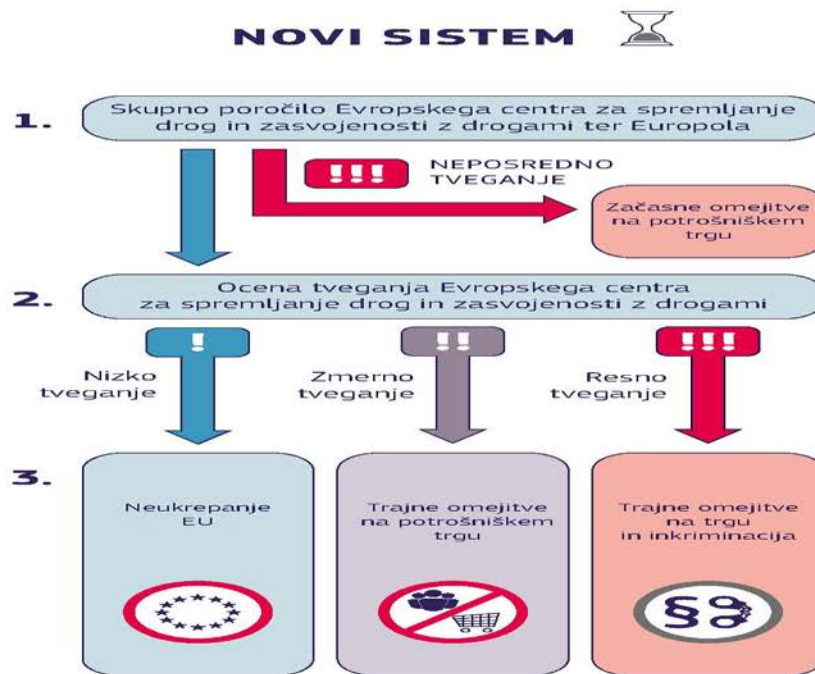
NOVI SISTEM

1.

Skupno poročilo Evropskega centra za spremljanje drog in zasvojenosti z drogami ter Europola

!!!

NEPOSREDNO TVEGANJE

Začasne omejitve na potrošniškem trgu

2.

Ocena tveganja Evropskega centra za spremljanje drog in zasvojenosti z drogami

!

Nizko tveganje

!!

Zmerno tveganje

!!!

Resno tveganje

3.

Neukrepanje EU

Trajne omejitve na potrošniškem trgu

Trajne omejitve na trgu in inkriminacija

§